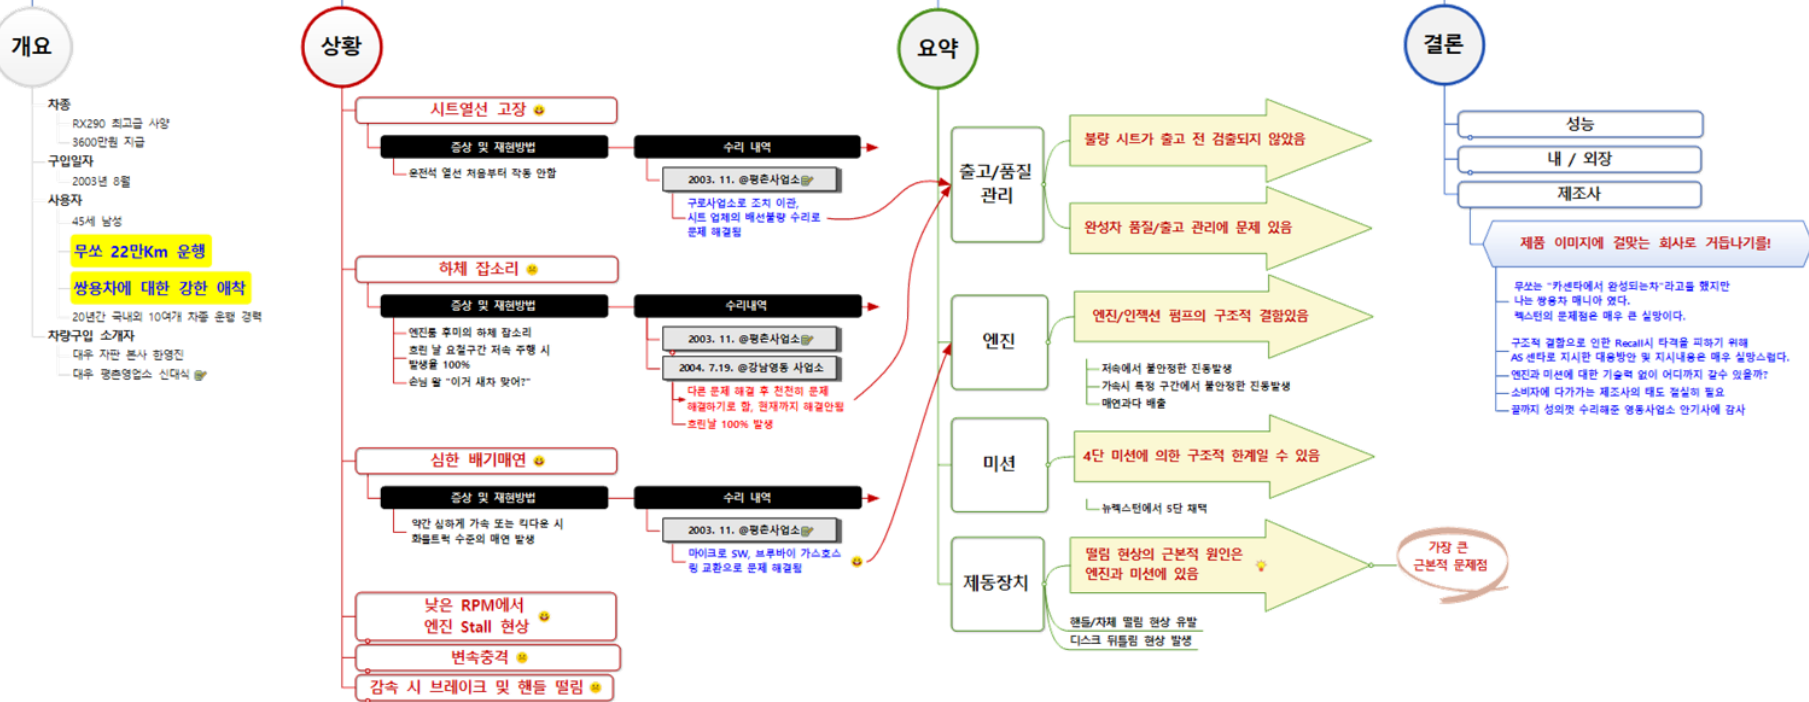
개요

차종
RX290 최고급 사양
3600만원 지급
구입일자
2003년 8월
사용자
45세 남성
무쏘 22만Km 운행
쌍용차에 대한 강한 애착
20년간 국내외 10여개 차종 운행 경력
차량구입 소개자
대우 자판 본사 한영진
대우 평촌영업소 신대식

상황

시트열선 고장
증상 및 재현방법
운전석 열선 처음부터 작동 안함
수리 내역
2003. 11. @평촌사업소
구로사업소로 조치 이관, 시트 업체의 배선불량 수리로 문제 해결됨

하체 잡소리
증상 및 재현방법
엔진룸 후미의 하체 잡소리
흐린 날 요철구간 저속 주행 시
발생률 100%
손님 왈 "이거 새차 맞어?"
수리내역
2003. 11. @평촌사업소
2004. 7.19. @강남영동 사업소
다른 문제 해결 후 천천히 문제 해결하기로 함, 현재까지 해결안됨
흐린날 100% 발생

심한 배기매연
증상 및 재현방법
약간 심하게 가속 또는 킥다운 시
화물트럭 수준의 매연 발생
수리 내역
2003. 11. @평촌사업소
마이크로 SW, 브루바이 가스호스링 교환으로 문제 해결됨

낮은 RPM에서 엔진 Stall 현상
변속충격
감속 시 브레이크 및 핸들 떨림

요약

출고/품질 관리
불량 시트가 출고 전 검출되지 않았음
완성차 품질/출고 관리에 문제 있음

엔진
엔진/인젝션 펌프의 구조적 결함있음
저속에서 불안정한 진동발생
가속시 특정 구간에서 불안정한 진동발생
매연과다 배출

미션
4단 미션에 의한 구조적 한계일 수 있음
뉴렉스턴에서 5단 채택

제동장치
떨림 현상의 근본적 원인은 엔진과 미션에 있음
핸들/차체 떨림 현상 유발
디스크 뒤틀림 현상 발생

가장 큰 근본적 문제점

결론

성능
내 / 외장
제조사
제품 이미지에 걸맞는 회사로 거듭나기를!
무쏘는 "카센타에서 완성되는차"라고를 했지만
나는 쌍용차 매니아 였다.
렉스턴의 문제점은 매우 큰 실망이다.
구조적 결함으로 인한 Recall시 타격을 피하기 위해
AS 센타로 지시한 대응방안 및 지시내용은 매우 실망스럽다.
엔진과 미션에 대한 기술력 없이 어디까지 갈수 있을까?
소비자에 다가가는 제조사의 태도 절실히 필요
끝까지 성의껏 수리해준 영동사업소 안기사에 감사